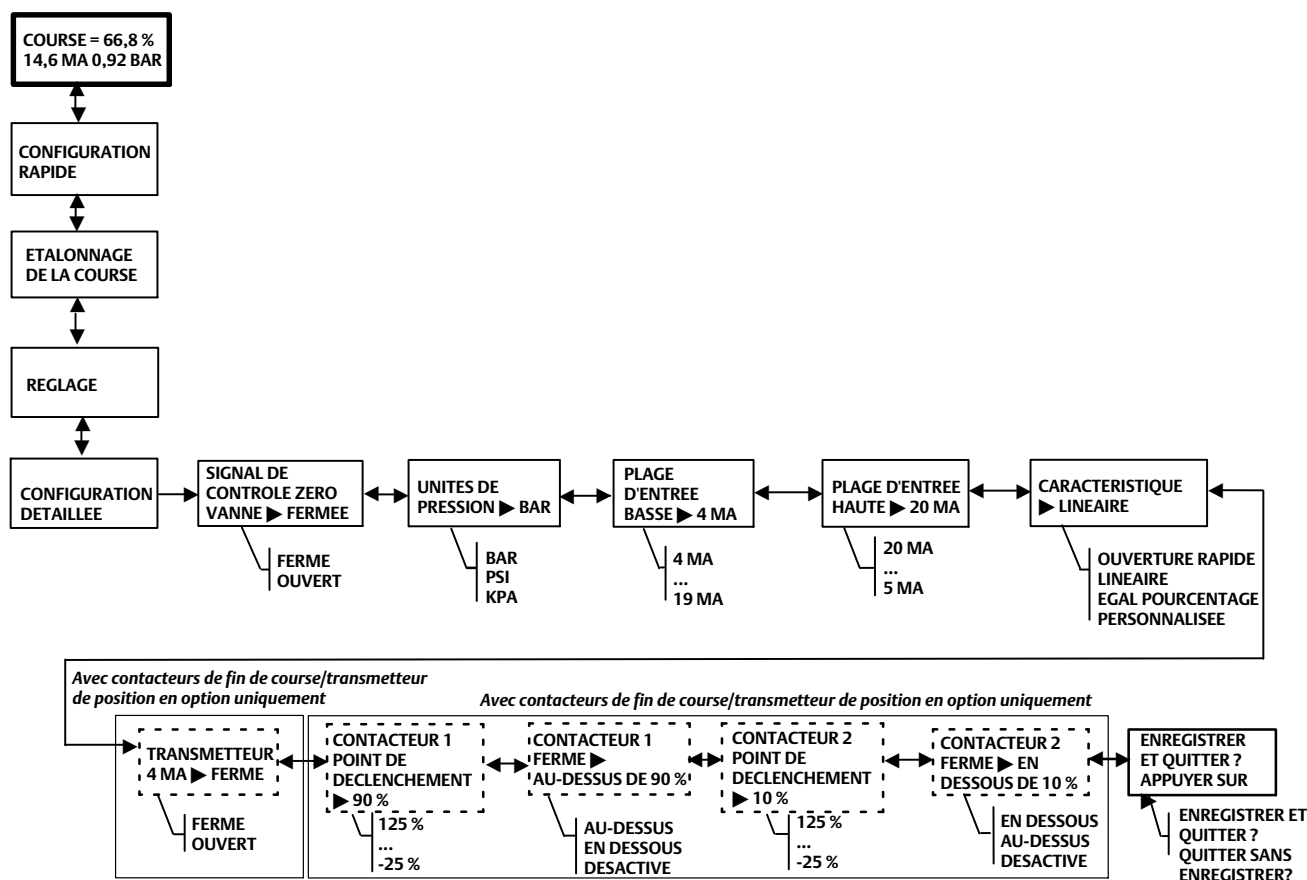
COURSE = 66,8 %
14,6 MA 0,92 BAR

CONFIGURATION RAPIDE

ETALONNAGE DE LA COURSE

REGLAGE

CONFIGURATION DETAILLEE

SIGNAL DE CONTROLE ZERO VANNE ▶ FERMEE

FERME
OUVERT

UNITES DE PRESSION ▶ BAR

BAR
PSI
KPA

PLAGE D'ENTREE BASSE ▶ 4 MA

4 MA
...
19 MA

PLAGE D'ENTREE HAUTE ▶ 20 MA

20 MA
...
5 MA

CARACTERISTIQUE ▶ LINEAIRE

OUVERTURE RAPIDE
LINEAIRE
EGAL POURCENTAGE
PERSONNALISEE

Avec contacteurs de fin de course/transmetteur de position en option uniquement

Avec contacteurs de fin de course/transmetteur de position en option uniquement

TRANSMETTEUR 4 MA ▶ FERME

FERME
OUVERT

CONTACTEUR 1 POINT DE DECLENCHEMENT ▶ 90 %

125 %
...
-25 %

CONTACTEUR 1 FERME ▶ AU-DESSUS DE 90 %

AU-DESSUS
EN DESSOUS
DESACTIVE

CONTACTEUR 2 POINT DE DECLENCHEMENT ▶ 10 %

125 %
...
-25 %

CONTACTEUR 2 FERME ▶ EN DESSOUS DE 10 %

EN DESSOUS
AU-DESSUS
DESACTIVE

ENREGISTRER ET QUITTER ? APPUYER SUR

ENREGISTRER ET QUITTER ?
QUITTER SANS ENREGISTRER?